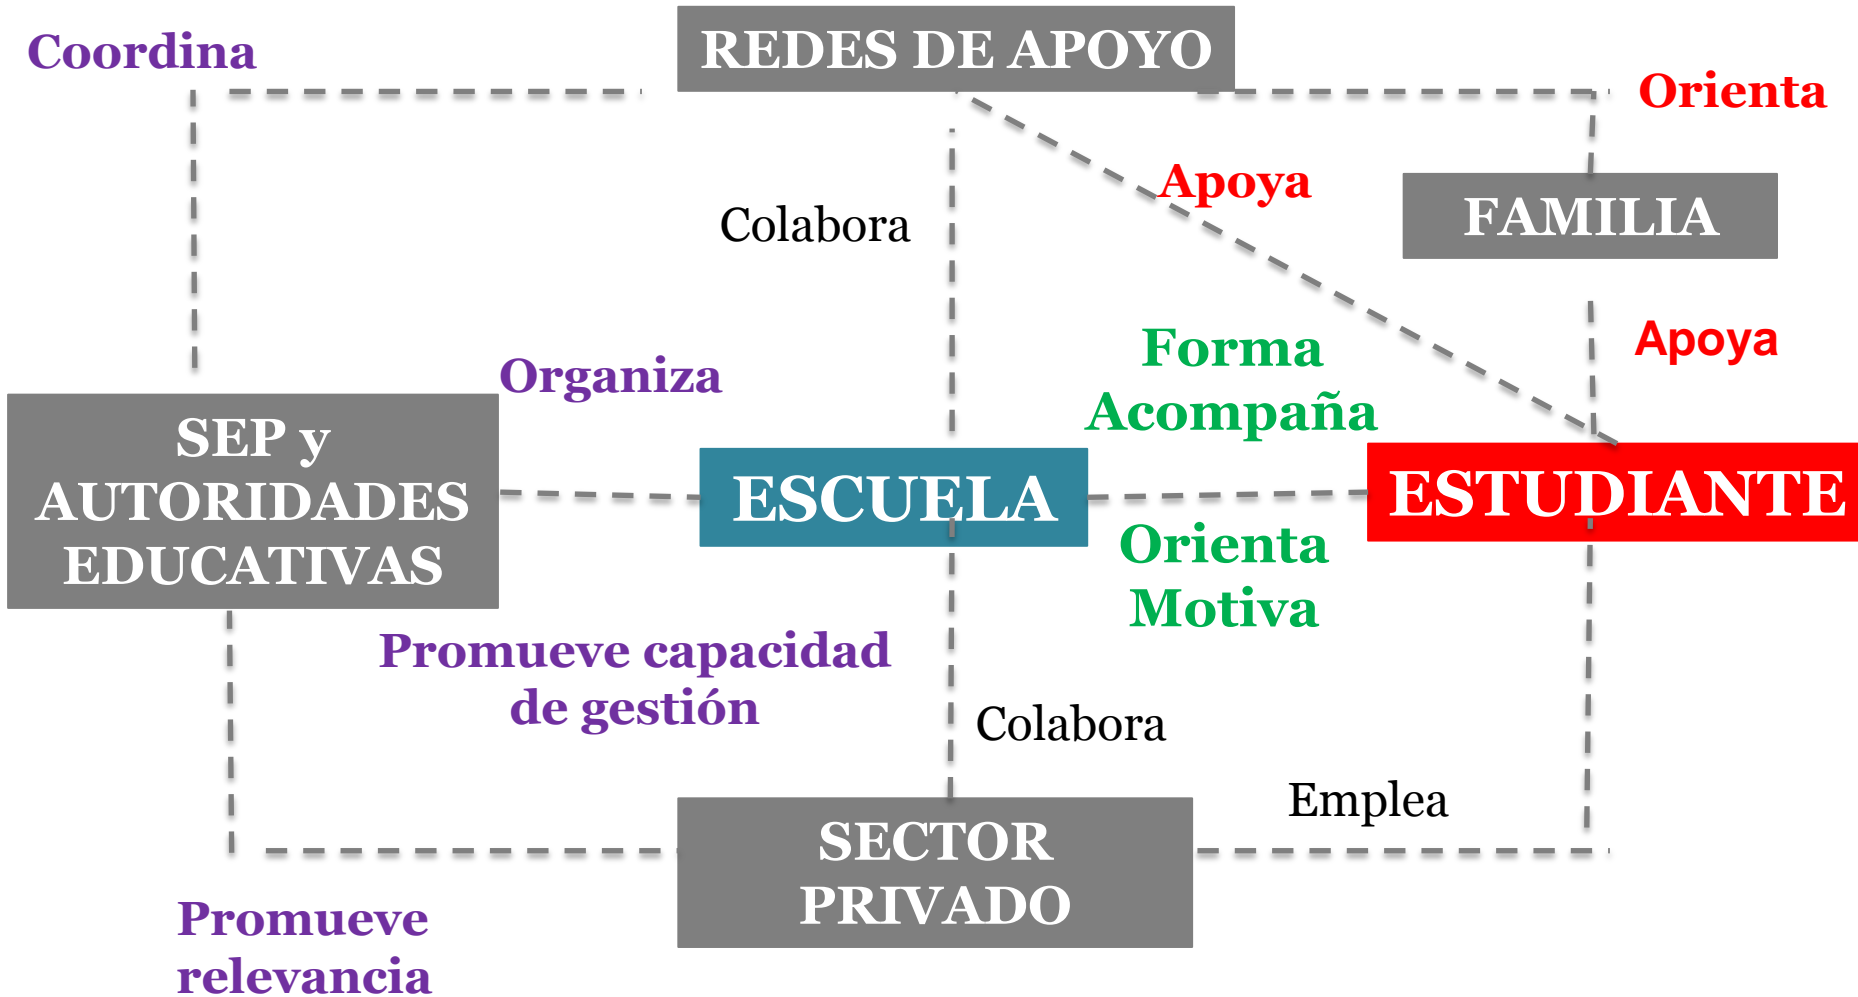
Coordina

REDES DE APOYO

Orienta

Apoya

FAMILIA

Colabora

Apoya

Forma
Acompaña

Organiza

SEP y AUTORIDADES EDUCATIVAS

ESCUELA

ESTUDIANTE

Orienta
Motiva

Promueve capacidad de gestión

Colabora

Emplea

SECTOR PRIVADO

Promueve relevancia